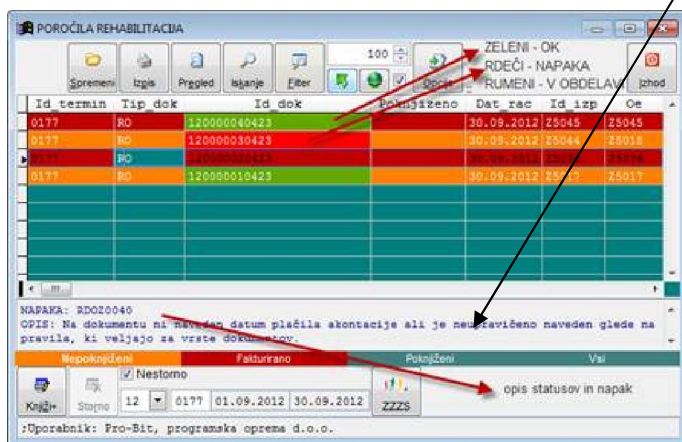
POROČILA REHABILITACIJA

Spremeni Izpis Pregled Iskanje Filter 100 Opcije Izhod

ZELENI - OK
RDEČI - NAPAKA
RUMENI - V OBDELAVI

| Id_termin | Tip_dok | Id_dok | Poknjiženo | Dat_rac | Id_izp | Oe |
|---|---|---|---|---|---|---|
| 0177 | RO | 120000040423 | | 30.09.2012 | Z5045 | Z5045 |
| 0177 | RO | 120000030423 | | 30.09.2012 | Z5044 | Z5018 |
| 0177 | RO | 120000020423 | | 30.09.2012 | Z5018 | Z5096 |
| 0177 | RO | 120000010423 | | 30.09.2012 | Z5017 | Z5017 |

NAPAKA: RDOZ0040
OPIS: Na dokumentu ni naveden datum plačila akontacije ali je neupravičeno naveden glede na pravila, ki veljajo za vrste dokumentov.

Nepoknjiženi | Fakturirano | Poknjiženi | Vsi

Knjiži Storno Nestorno 12 0177 01.09.2012 30.09.2012 ZZZS

opis statusov in napak

;Uporabnik: Pro-Bit, programska oprema d.o.o.